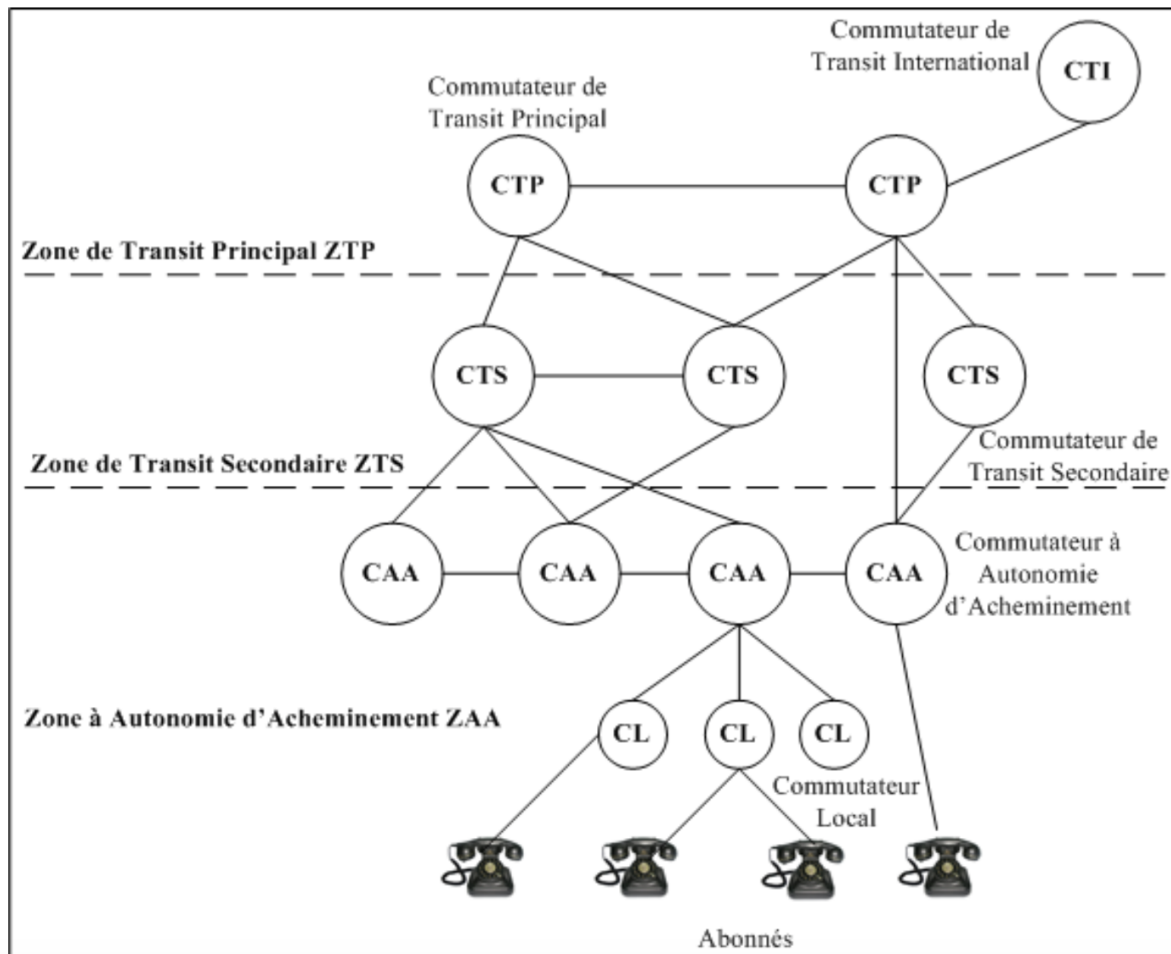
Commutateur de Transit International

CTI

Commutateur de Transit Principal

CTP

CTP

Zone de Transit Principal ZTP

CTS

CTS

CTS

Commutateur de Transit Secondaire

Zone de Transit Secondaire ZTS

CAA

CAA

CAA

CAA

Commutateur à Autonomie d'Acheminement

Zone à Autonomie d'Acheminement ZAA

CL

CL

CL

Commutateur Local

Abonnés